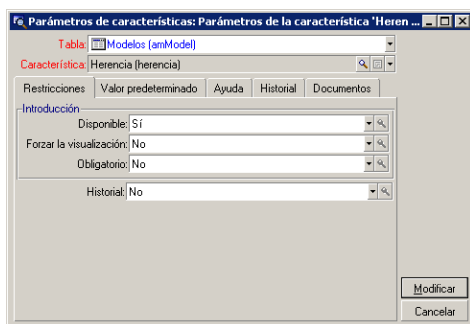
Parámetros de características: Parámetros de la característica 'Heren ...

Tabla: Modelos (amModel)

Característica: Herencia (herencia)

Restricciones | Valor predeterminado | Ayuda | Historial | Documentos

Introducción

Disponible: Sí

Forzar la visualización: No

Obligatorio: No

Historial: No

Modificar

Cancelar